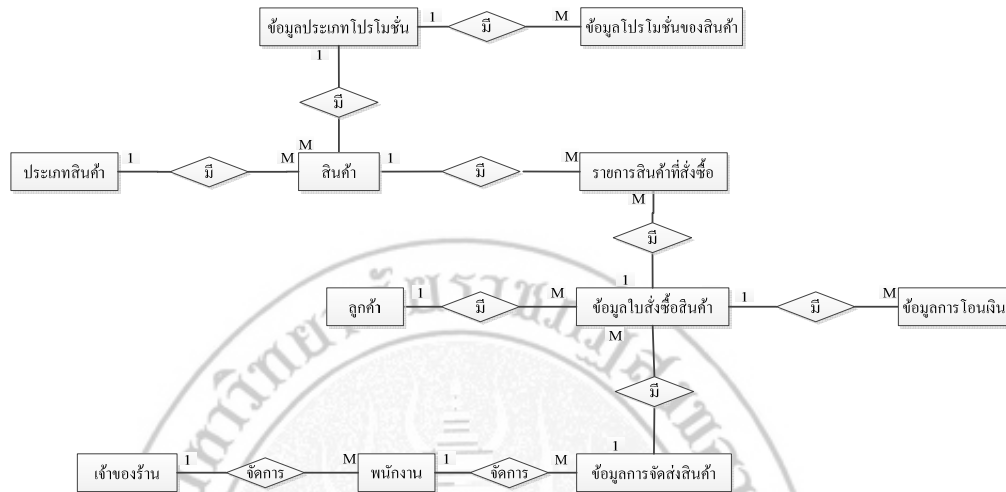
ข้อมูลประเภทโปรโมชั่น 1 มี M ข้อมูลโปรโมชั่นของสินค้า

1

มี

M

ประเภทสินค้า 1 มี M สินค้า 1 มี M รายการสินค้าที่สั่งซื้อ

M

มี

1

ลูกค้า 1 มี M ข้อมูลใบสั่งซื้อสินค้า 1 มี M ข้อมูลการโอนเงิน

M

มี

1

เจ้าของร้าน 1 จัดการ M พนักงาน 1 จัดการ M ข้อมูลการจัดส่งสินค้า